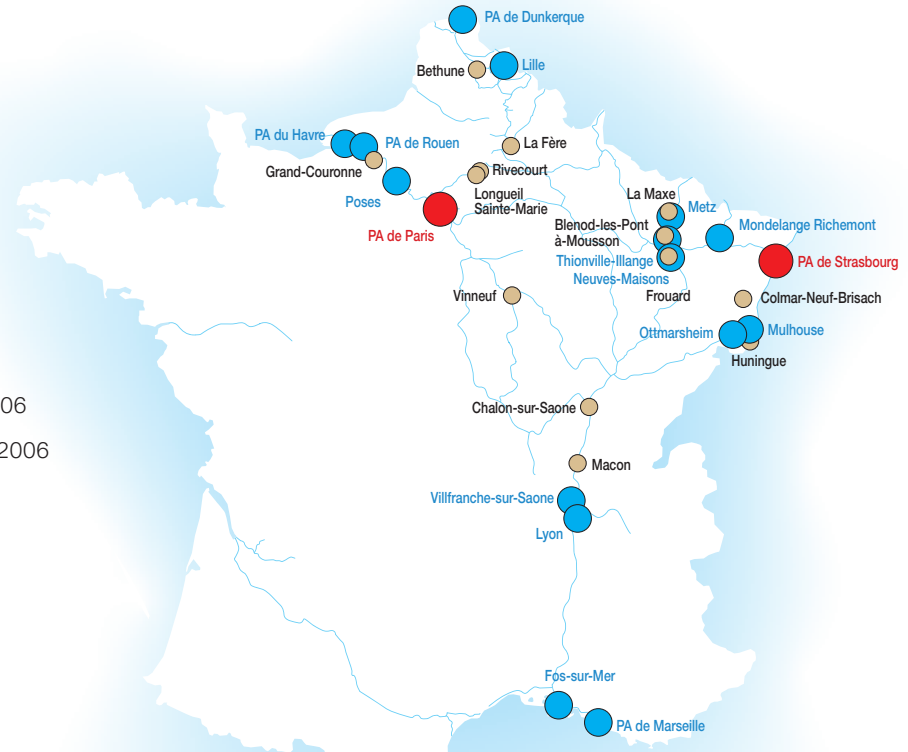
PA de Dunkerque
Bethune
Lille
PA du Havre
PA de Rouen
La Fère
Grand-Couronne
Rivecourt
Poses
Longueil Sainte-Marie
PA de Paris
La Maxe
Metz
Blenod-les-Pont à-Mousson
Mondelange Richemont
Thionville-Illange
PA de Strasbourg
Neuves-Maisons
Frouard
Vinneuf
Colmar-Neuf-Brisach
Ottmarsheim
Mulhouse
Huningue
06
2006
Chalon-sur-Saone
Macon
Villfranche-sur-Saone
Lyon
Fos-sur-Mer
PA de Marseille